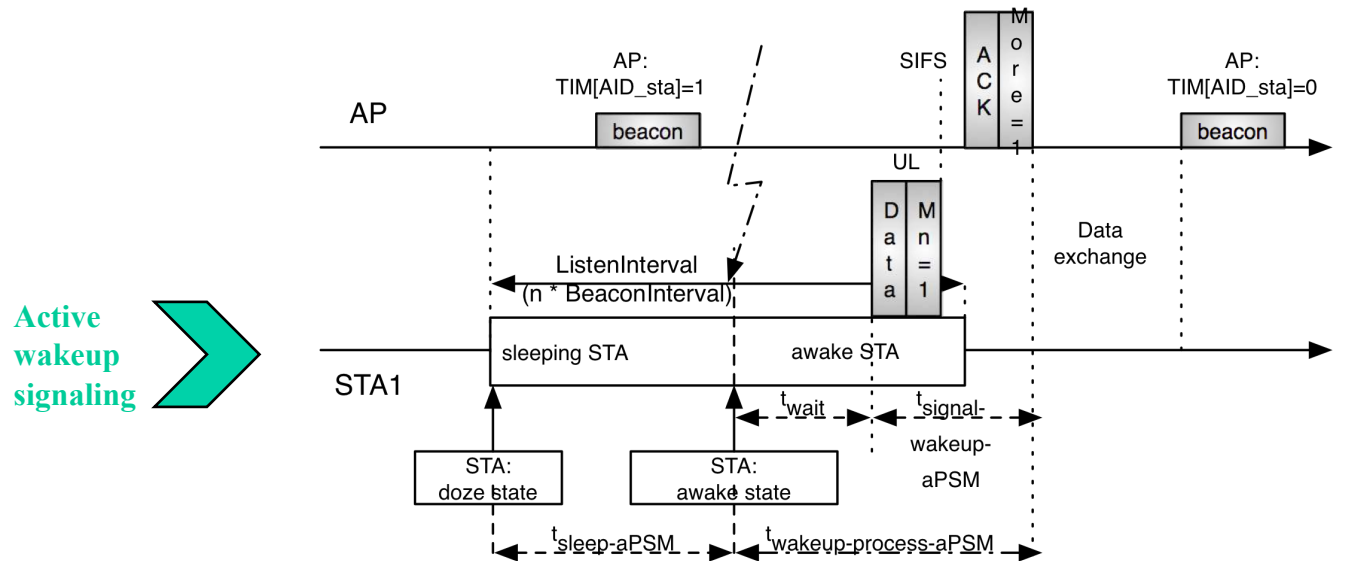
Active wakeup signaling

AP:
TIM[AID_sta]=1

SIFS

A
C
K

M
o
r
e
=
1

AP:
TIM[AID_sta]=0

AP

beacon

beacon

UL

D
a
t
a

M
n
=
1

ListenInterval
(n * BeaconInterval)

Data
exchange

sleeping STA

awake STA

STA1

$t_{wait}$

$t_{signal-wakeup-aPSM}$

STA:
doze state

STA:
awake state

$t_{sleep-aPSM}$

$t_{wakeup-process-aPSM}$